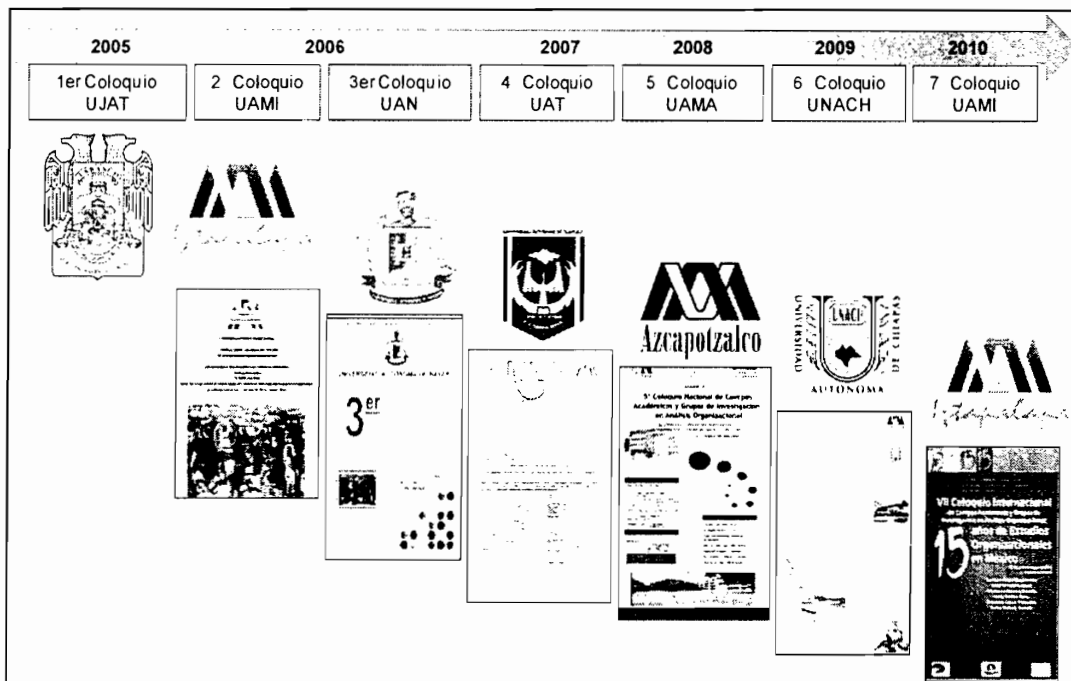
2005 | 2006 | 2007 | 2008 | 2009 | 2010

1er Coloquio UJAT | 2 Coloquio UAMI | 3er Coloquio UAN | 4 Coloquio UAT | 5 Coloquio UAMA | 6 Coloquio UNACH | 7 Coloquio UAMI

Iztapalapa

3er

Azcapotzalco

5° Coloquio Nacional de Cuerpos Académicos y Grupos de Investigación en Análisis Organizacional

UNIVERSIDAD AUTÓNOMA DE CHIAPAS

UNACH

Iztapalapa

VII Coloquio Internacional

15 años de Estudios Organizacionales en México